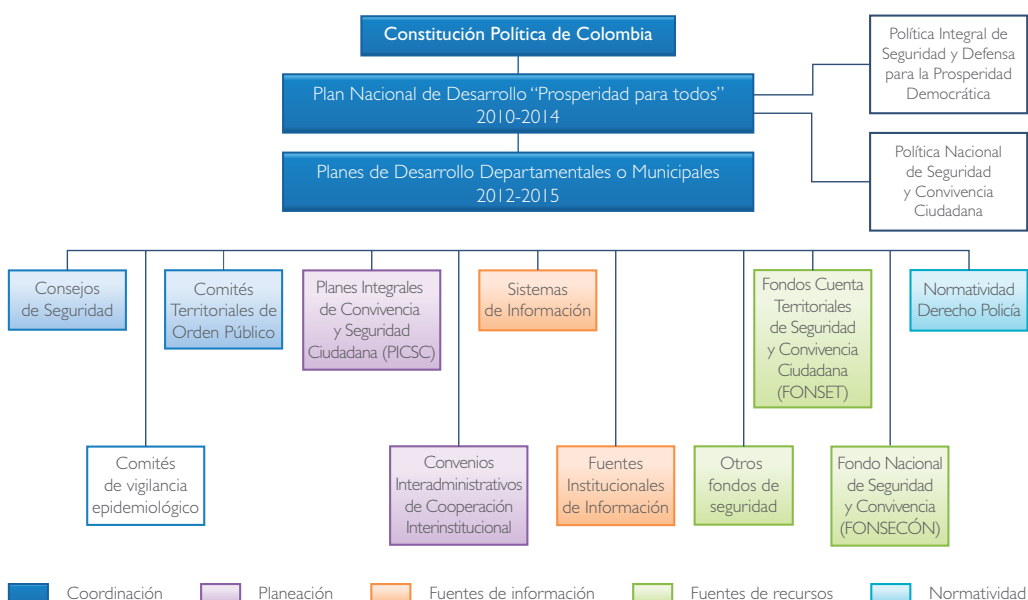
Constitución Política de Colombia

Plan Nacional de Desarrollo "Prosperidad para todos" 2010-2014

Planes de Desarrollo Departamentales o Municipales 2012-2015

Política Integral de Seguridad y Defensa para la Prosperidad Democrática

Política Nacional de Seguridad y Convivencia Ciudadana

Consejos de Seguridad

Comités Territoriales de Orden Público

Planes Integrales de Convivencia y Seguridad Ciudadana (PICSC)

Sistemas de Información

Fondos Cuenta Territoriales de Seguridad y Convivencia Ciudadana (FONSET)

Normatividad Derecho Policía

Comités de vigilancia epidemiológico

Convenios Interadministrativos de Cooperación Interinstitucional

Fuentes Institucionales de Información

Otros fondos de seguridad

Fondo Nacional de Seguridad y Convivencia (FONSECÓN)

Coordinación
Planeación
Fuentes de información
Fuentes de recursos
Normatividad